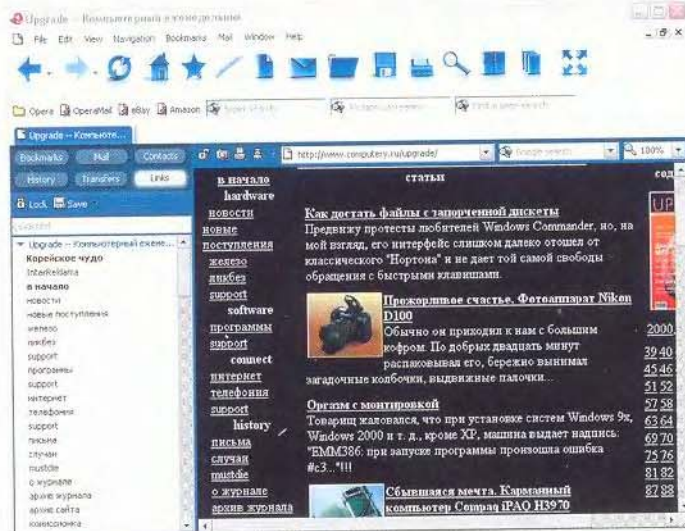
Upgrade – Компьютерный еженедельник

File Edit View Navigation Bookmarks Mail Window Help

Opera OperaMail eBay Amazon

Upgrade – Компьюте...

Bookmarks Mail Contacts
History Transfers Links
Lock Save

Upgrade – Компьютерный еженe...
Корейское чудо
InterKeldama
в начало
новости
новые поступления
железо
ликбез
support
программы
support
интернет
телефония
support
письма
случаи
mustdie
о журнале
архив журнала
архив сайта
компьютерные

http://www.computery.ru/upgrade/ 100%

в начало
hardware
новости
новые поступления
железо
ликбез
support
software
программы
support
connect
интернет
телефония
support
history
письма
случаи
mustdie
о журнале
архив журнала

статьи

Как достать файлы с запорченной дискеты
Предвижу протесты любителей Windows Commander, но, на мой взгляд, его интерфейс слишком далеко отошел от классического "Нортона" и не дает той самой свободы обращения с быстрыми клавишами.

Прожорливое счастье. Фотоаппарат Nikon D100
Обычно он приходил к нам с большим кофром. По добрых двадцать минут распаковывал его, бережно вынимая загадочные колбочки, выдвижные палочки...

Оргазм с монтировкой
Товарищ жаловался, что при установке систем Windows 9x, Windows 2000 и т. д., кроме XP, машина выдает надпись: "EMM386: при запуске программы произошла ошибка #с3..."!!!

Сбывшаяся мечта. Карманный компьютер Compaq iPAQ H3970

сод
2000
39 40
45 46
51 52
57 58
63 64
69 70
75 76
81 82
87 88